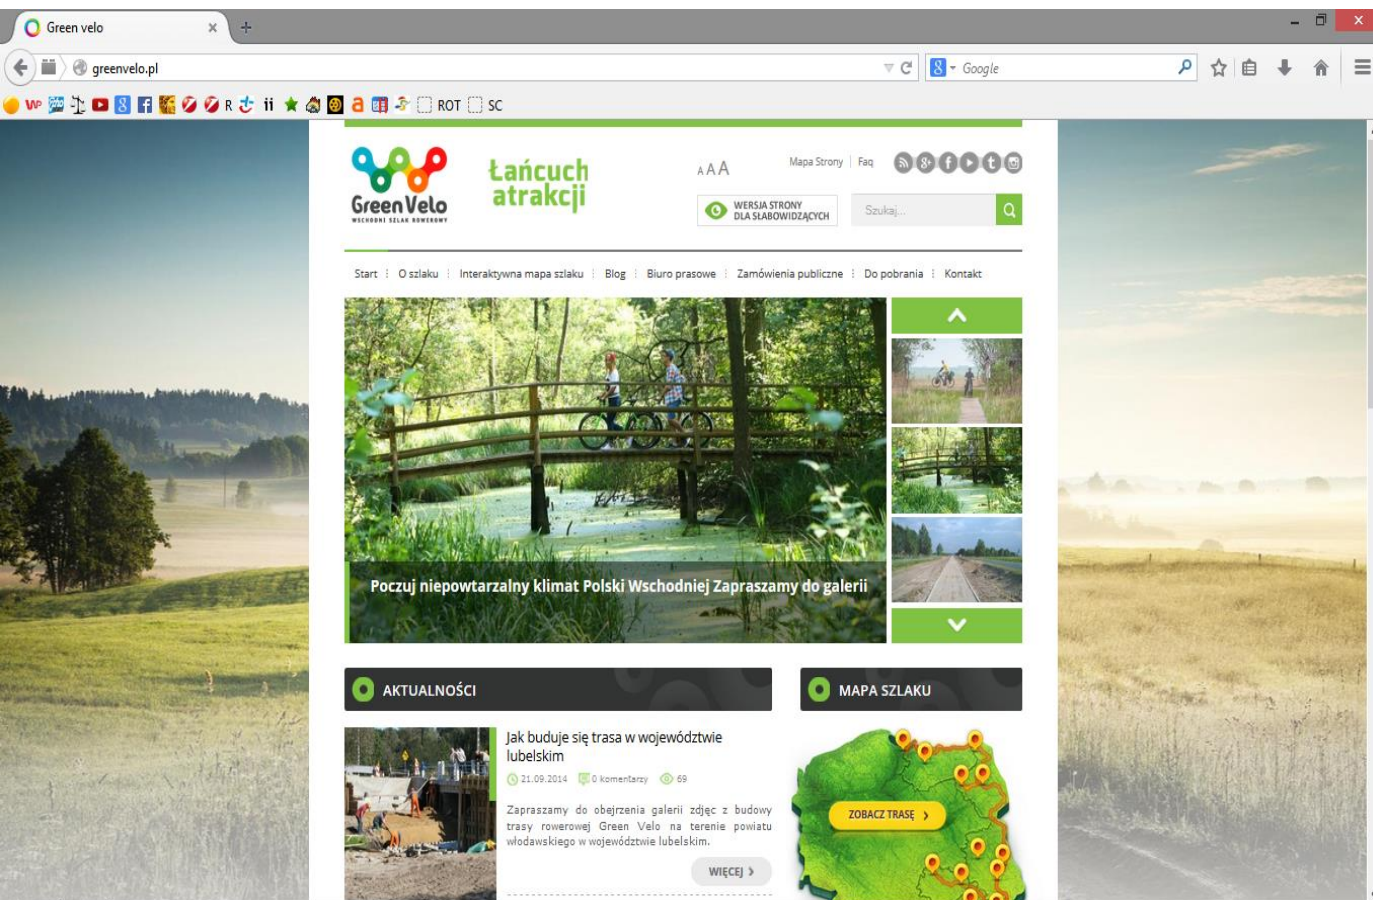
Green velo

greenvelo.pl

Google

ROT SC

Green Velo
WSCHODNI SZLAK ROWEROWY

Łańcuch atrakcji

AAA

Mapa Strony | Faq

WERSJA STRONY DLA SŁABOWIDZĄCYCH

Szukaj...

Start | O szlaku | Interaktywna mapa szlaku | Blog | Biuro prasowe | Zamówienia publiczne | Do pobrania | Kontakt

Poczuj niepowtarzalny klimat Polski Wschodniej Zapraszamy do galerii

AKTUALNOŚCI

MAPA SZLAKU

Jak buduje się trasa w województwie lubelskim

21.09.2014 0 komentarzy 69

Zapraszamy do obejrzenia galerii zdjęć z budowy trasy rowerowej Green Velo na terenie powiatu włodawskiego w województwie lubelskim.

WIĘCEJ

ZOBACZ TRASĘ